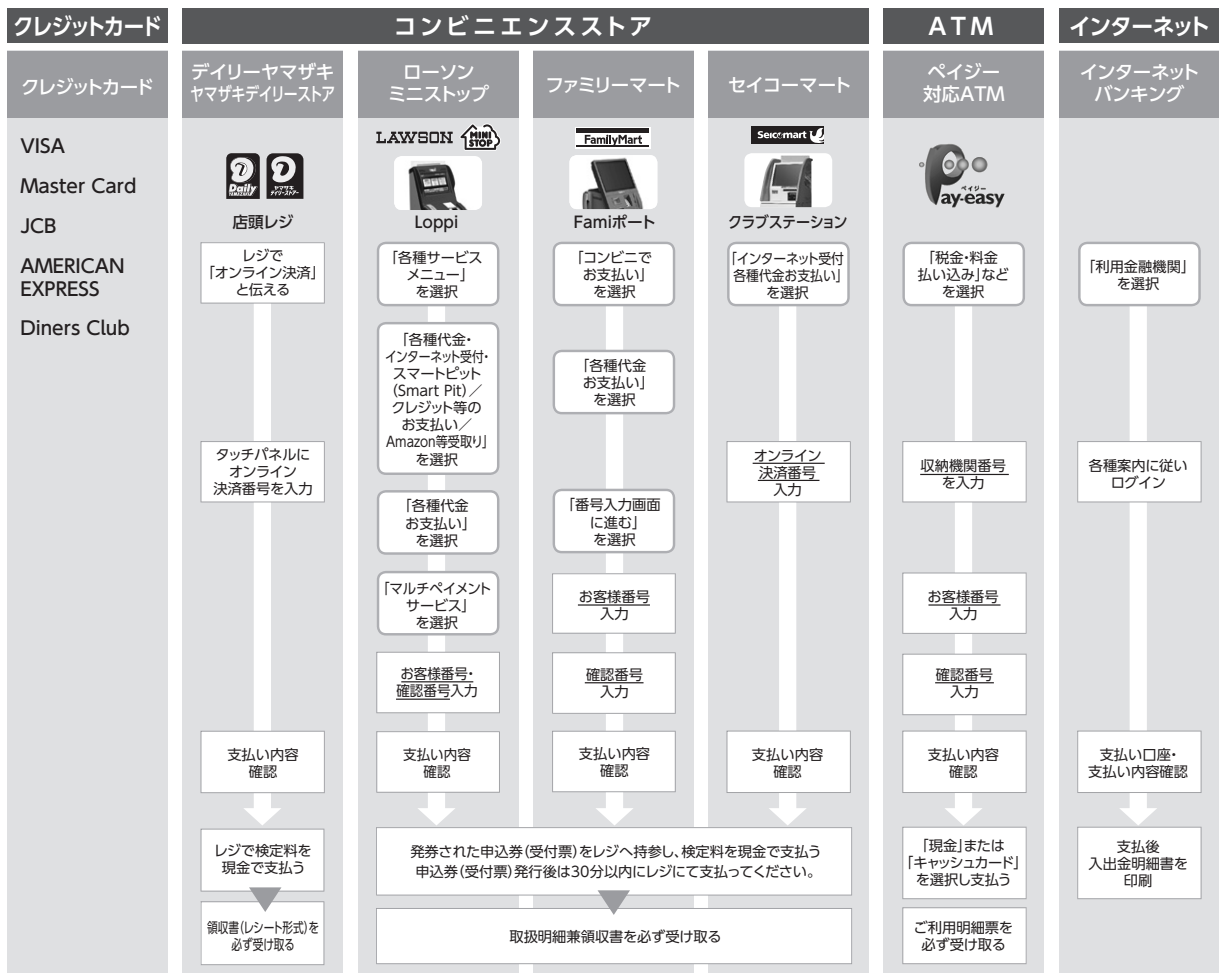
クレジットカード

クレジットカード

VISA

Master Card

JCB

AMERICAN EXPRESS

Diners Club

コンビニエンスストア

デイリーヤマザキ
ヤマザキデイリーストア

Daily
ヤマザキ デイリーストアー

店頭レジ

レジで「オンライン決済」と伝える

タッチパネルにオンライン決済番号を入力

支払い内容確認

レジで検定料を現金で支払う

領収書(レシート形式)を必ず受け取る

ローソン
ミニストップ

LAWSON MINI STOP

Loppi

「各種サービスメニュー」を選択

「各種代金・インターネット受付・スマートピット(Smart Pit)/クレジット等のお支払い/Amazon等受取り」を選択

「各種代金お支払い」を選択

「マルチペイメントサービス」を選択

お客様番号・確認番号入力

支払い内容確認

ファミリーマート

FamilyMart

Famiポート

「コンビニでお支払い」を選択

「各種代金お支払い」を選択

「番号入力画面に進む」を選択

お客様番号入力

確認番号入力

支払い内容確認

セイコーマート

Seicomart

クラブステーション

「インターネット受付各種代金お支払い」を選択

オンライン決済番号入力

支払い内容確認

発券された申込券(受付票)をレジへ持参し、検定料を現金で支払う
申込券(受付票)発行後は30分以内にレジにて支払ってください。

取扱明細兼領収書を必ず受け取る

ATM

ペイジー対応ATM

ペイジー Pay-easy

「税金・料金払い込み」などを選択

収納機関番号を入力

お客様番号入力

確認番号入力

支払い内容確認

「現金」または「キャッシュカード」を選択し支払う

ご利用明細票を必ず受け取る

インターネット

インターネットバンキング

「利用金融機関」を選択

各種案内に従いログイン

支払い口座・支払い内容確認

支払後入出金明細書を印刷